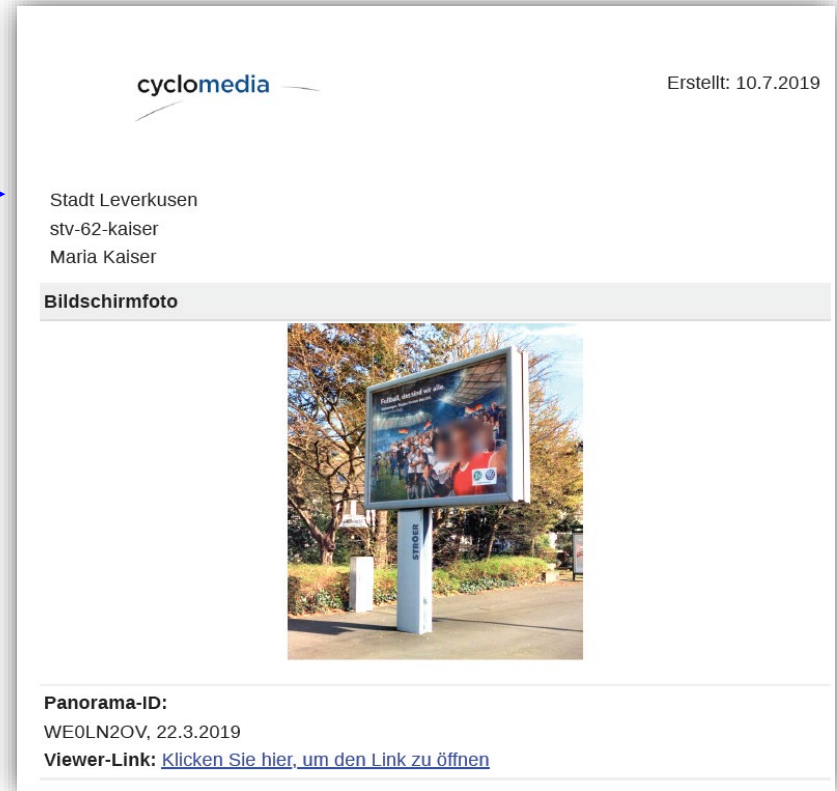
cyclomedia

Erstellt: 10.7.2019

Stadt Leverkusen
stv-62-kaiser
Maria Kaiser

Bildschirmfoto

Fußball, das sind wir alle.

STROER

Panorama-ID:
WE0LN2OV, 22.3.2019
Viewer-Link: Klicken Sie hier, um den Link zu öffnen